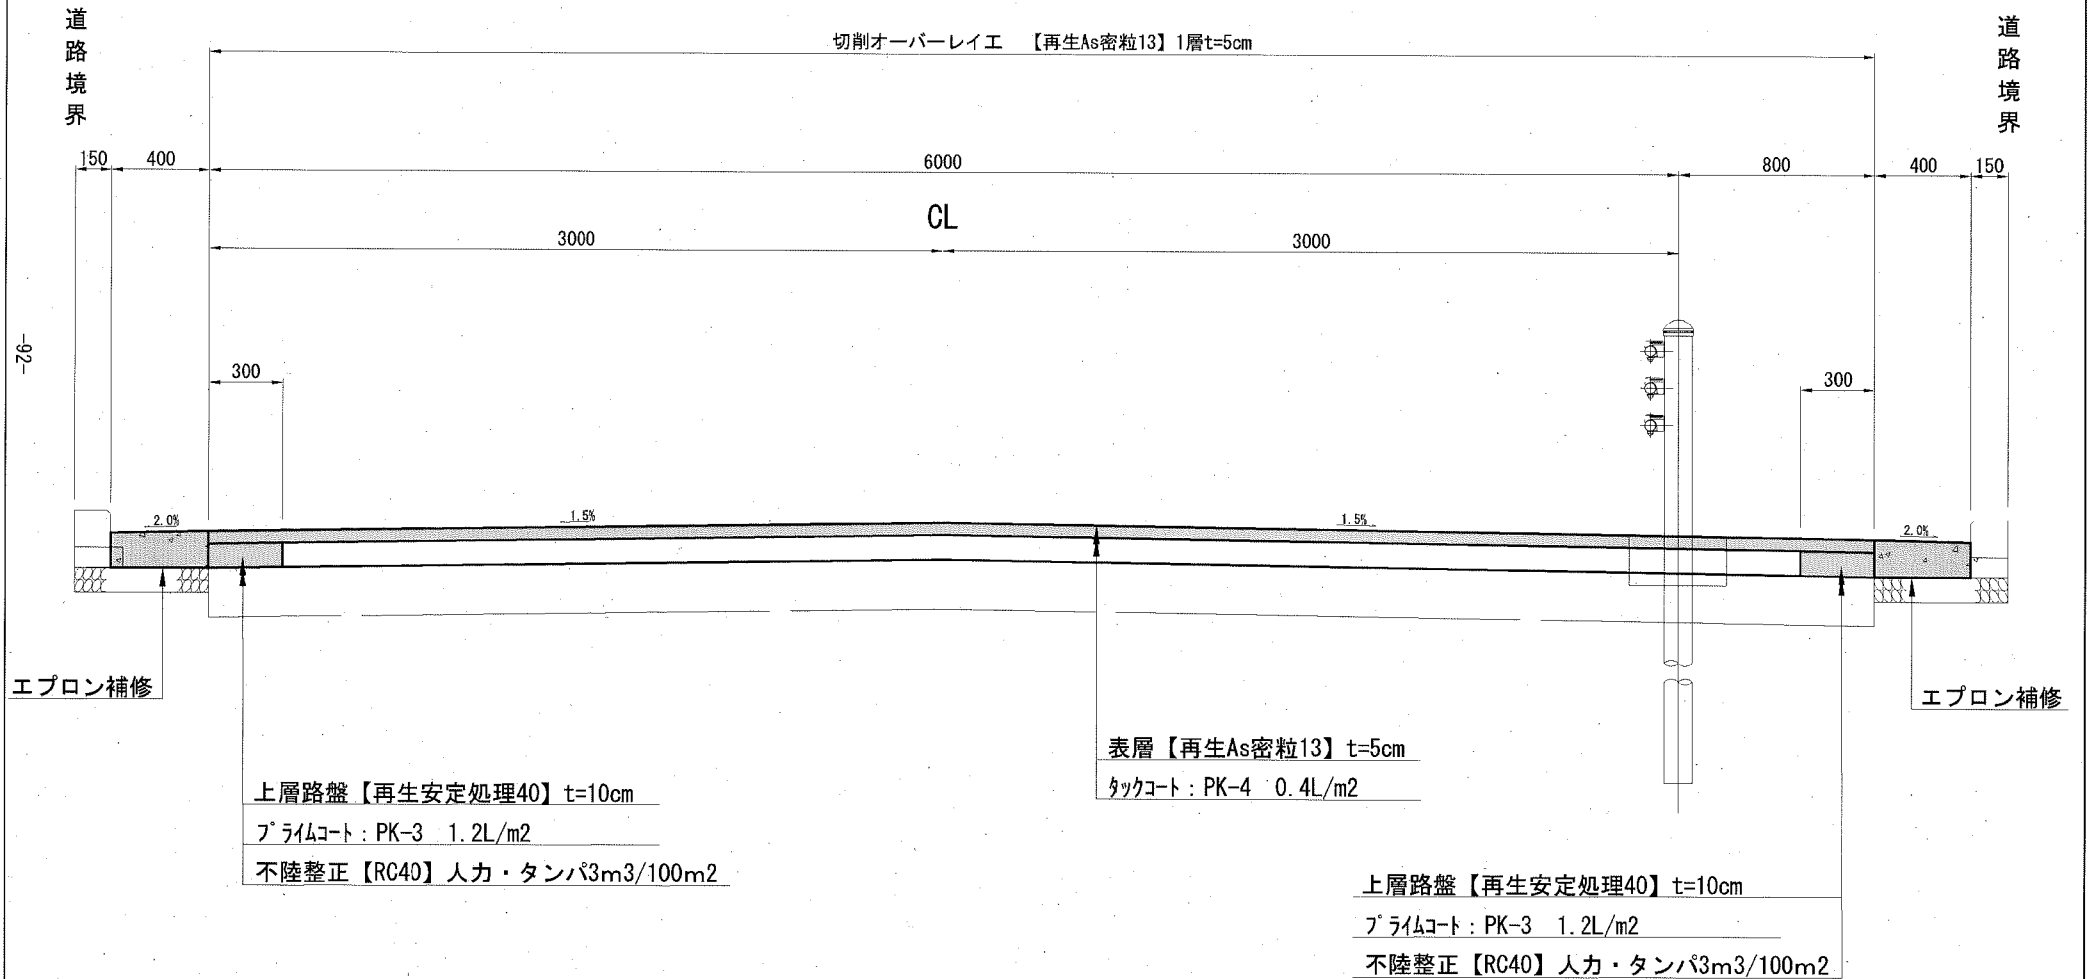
道
路
境
界

切削オーバーレイエ 【再生As密粒13】1層t=5cm

道
路
境
界

150 400 6000 800 400 150

CL

3000 3000

-92-

300

300

2.0% 1.5% 1.5% 2.0%

エプロン補修

エプロン補修

表層【再生As密粒13】t=5cm
ﾀｯｸｺｰﾄ：PK-4 0.4L/m2

上層路盤【再生安定処理40】t=10cm
ﾌﾟﾗｲﾑｺｰﾄ：PK-3 1.2L/m2
不陸整正【RC40】人力・タンパ3m3/100m2

上層路盤【再生安定処理40】t=10cm
ﾌﾟﾗｲﾑｺｰﾄ：PK-3 1.2L/m2
不陸整正【RC40】人力・タンパ3m3/100m2